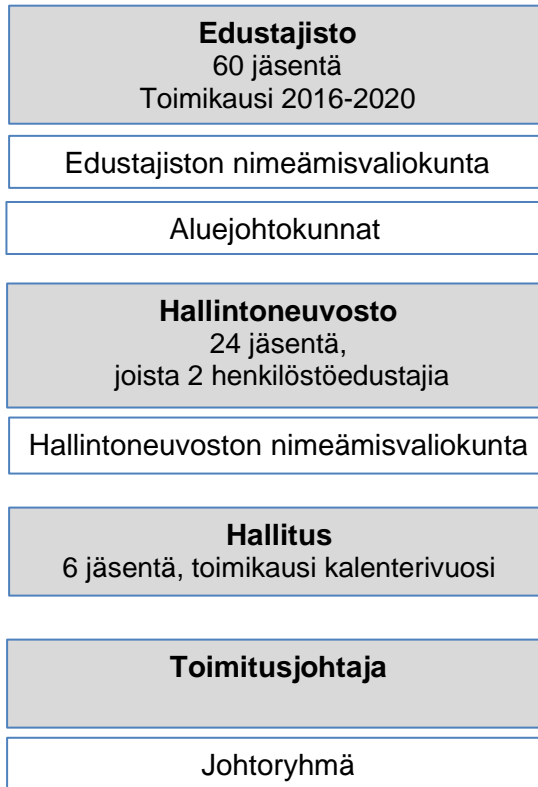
**Edustajisto**
60 jäsentä
Toimikausi 2016-2020

Edustajiston nimeämisvaliokunta

Aluejohtokunnat

**Hallintoneuvosto**
24 jäsentä,
joista 2 henkilöstöedustajia

Hallintoneuvoston nimeämisvaliokunta

**Hallitus**
6 jäsentä, toimikausi kalenterivuosi

**Toimitusjohtaja**

Johtoryhmä